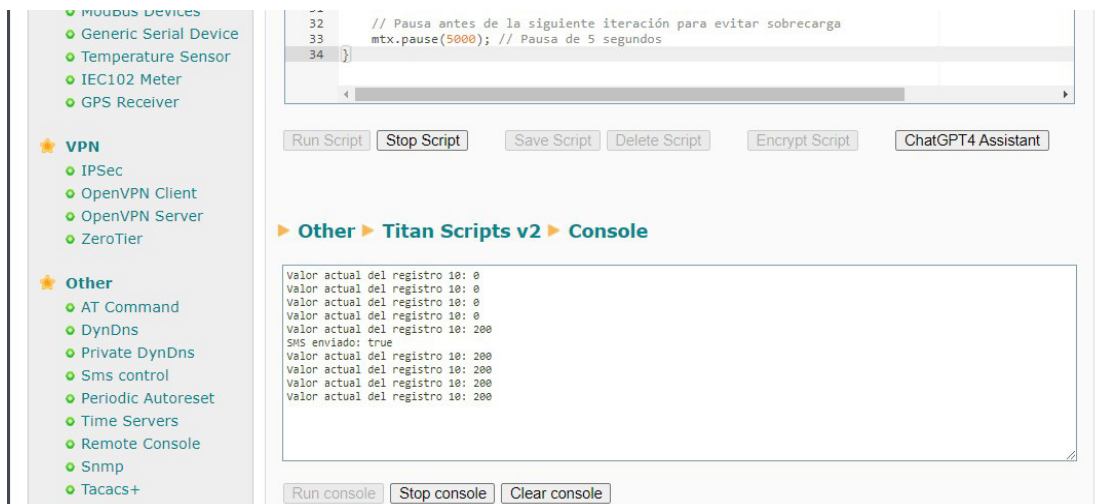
ModBus Devices
Generic Serial Device
Temperature Sensor
IEC102 Meter
GPS Receiver

VPN
IPSec
OpenVPN Client
OpenVPN Server
ZeroTier

Other
AT Command
DynDns
Private DynDns
Sms control
Periodic Autoreset
Time Servers
Remote Console
Snmp
Tacacs+

32 // Pausa antes de la siguiente iteración para evitar sobrecarga
33 mtx.pause(5000); // Pausa de 5 segundos
34 }

Run Script Stop Script Save Script Delete Script Encrypt Script ChatGPT4 Assistant

▸ Other ▸ Titan Scripts v2 ▸ Console

Valor actual del registro 10: 0
Valor actual del registro 10: 0
Valor actual del registro 10: 0
Valor actual del registro 10: 0
Valor actual del registro 10: 200
SMS enviado: true
Valor actual del registro 10: 200
Valor actual del registro 10: 200
Valor actual del registro 10: 200
Valor actual del registro 10: 200

Run console Stop console Clear console